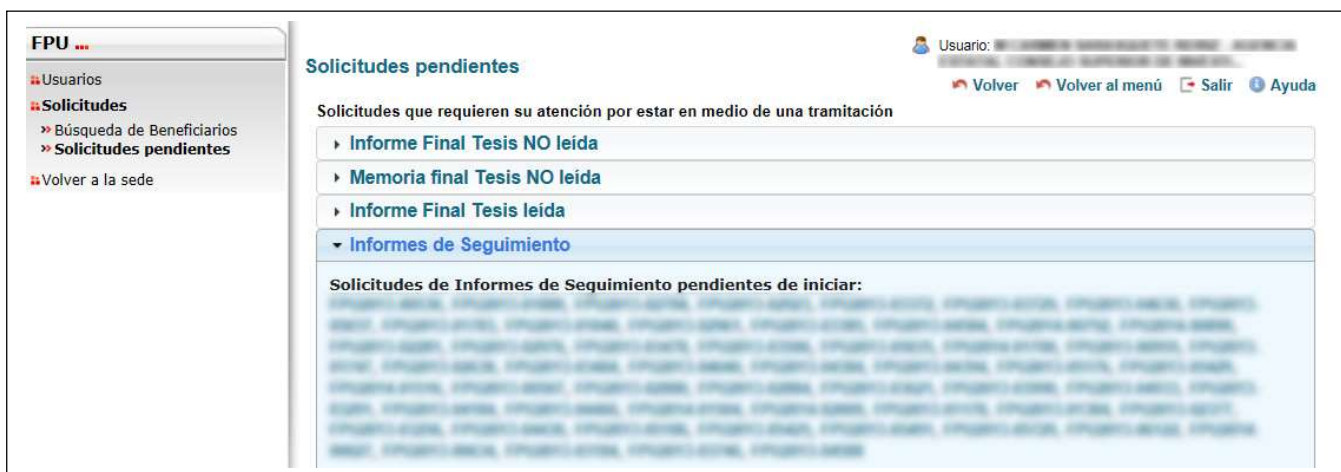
FPU ...

Usuarios
Solicitudes
» Búsqueda de Beneficiarios
» Solicitudes pendientes
Volver a la sede

Solicitudes pendientes

Usuario: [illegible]

Volver  Volver al menú  Salir  Ayuda

Solicitudes que requieren su atención por estar en medio de una tramitación

Informe Final Tesis NO leída

Memoria final Tesis NO leída

Informe Final Tesis leída

Informes de Seguimiento

Solicitudes de Informes de Seguimiento pendientes de iniciar:
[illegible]